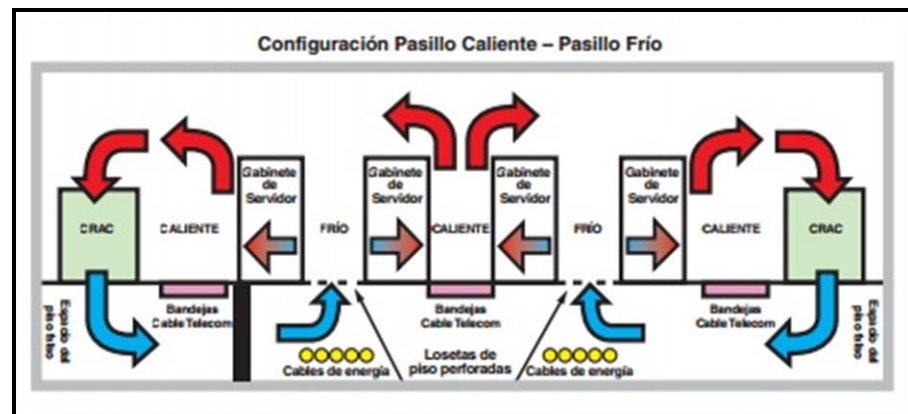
Configuración Pasillo Caliente – Pasillo Frío

CRAC

CALIENTE

Gabinete de Servidor

FRÍO

Gabinete de Servidor

CALIENTE

Gabinete de Servidor

FRÍO

Gabinete de Servidor

CALIENTE

CRAC

Espacio del piso falso

Bandejas Cable Telecom

Cables de energía

Bandejas Cable Telecom

Losetas de piso perforadas

Cables de energía

Bandejas Cable Telecom

Espacio del piso falso